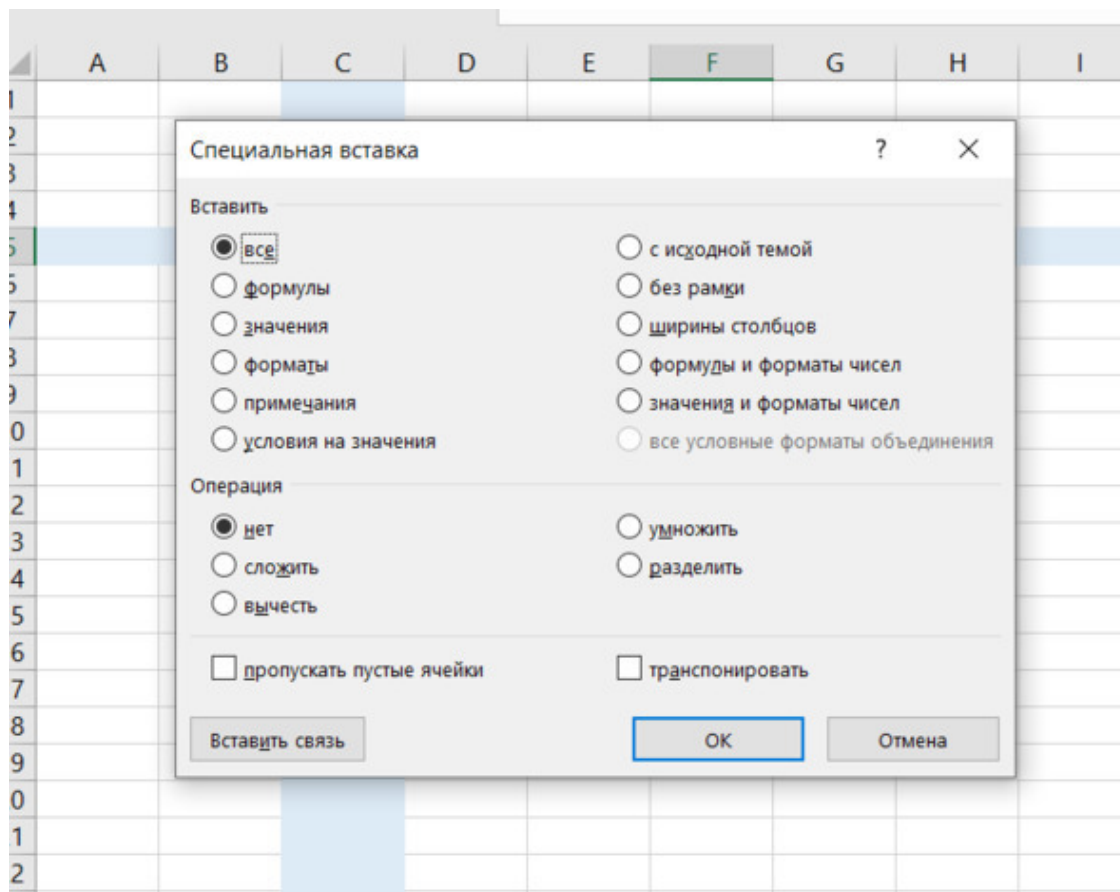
A B C D E F G H I

1
2
3
4
5
6
7
8
9
10
11
12
13
14
15
16
17
18
19
20
21
22

Специальная вставка ? ×

Вставить

все
формулы
значения
форматы
примечания
условия на значения

с исходной темой
без рамки
ширины столбцов
формулы и форматы чисел
значения и форматы чисел
все условные форматы объединения

Операция

нет
сложить
вычесть

умножить
разделить

пропускать пустые ячейки
транспонировать

Вставить связь
OK
Отмена